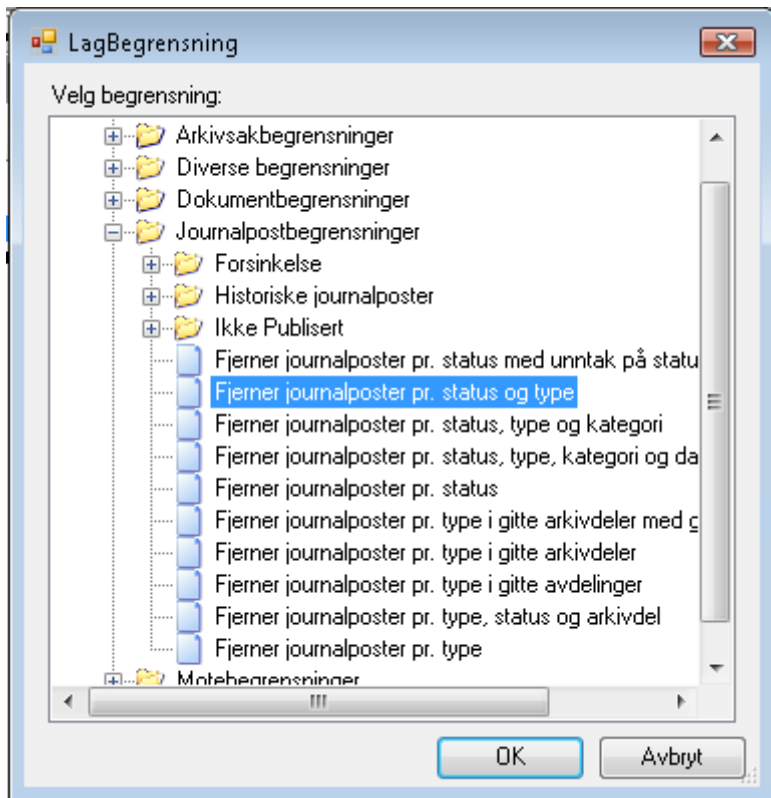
LagBegrensning

Velg begrensning:

Arkivsakbegrensninger
Diverse begrensninger
Dokumentbegrensninger
Journalpostbegrensninger
Forsinkelse
Historiske journalposter
Ikke Publisert
Fjerner journalposter pr. status med unntak på statu
Fjerner journalposter pr. status og type
Fjerner journalposter pr. status, type og kategori
Fjerner journalposter pr. status, type, kategori og da
Fjerner journalposter pr. status
Fjerner journalposter pr. type i gitte arkivdeler med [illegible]
Fjerner journalposter pr. type i gitte arkivdeler
Fjerner journalposter pr. type i gitte avdelinger
Fjerner journalposter pr. type, status og arkivdel
Fjerner journalposter pr. type
Motebegrensninger

OK
Avbryt